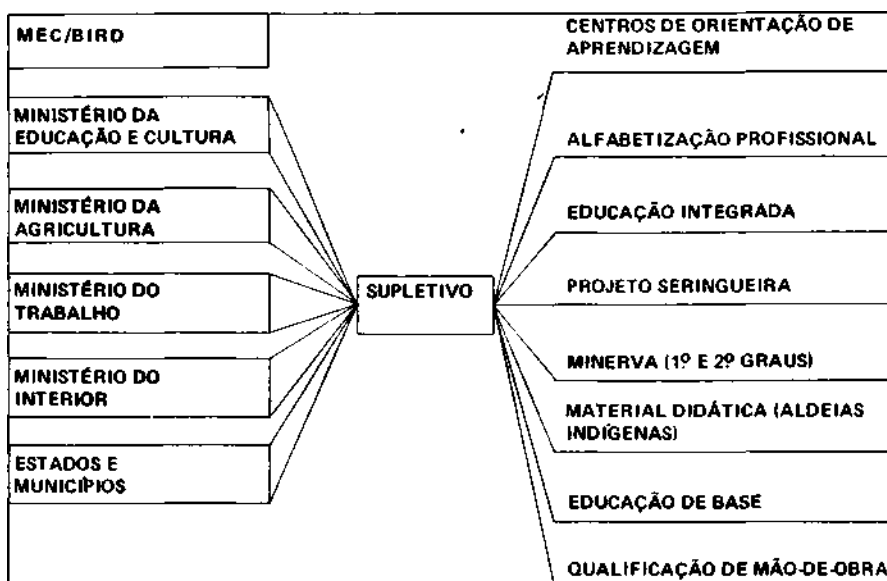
MEC/BIRD

MINISTÉRIO DA EDUCAÇÃO E CULTURA

MINISTÉRIO DA AGRICULTURA

MINISTÉRIO DO TRABALHO

MINISTÉRIO DO INTERIOR

ESTADOS E MUNICÍPIOS

SUPLETIVO

CENTROS DE ORIENTAÇÃO DE APRENDIZAGEM

ALFABETIZAÇÃO PROFISSIONAL

EDUCAÇÃO INTEGRADA

PROJETO SERINGUEIRA

MINERVA (1º E 2º GRAUS)

MATERIAL DIDÁTICA (ALDEIAS INDÍGENAS)

EDUCAÇÃO DE BASE

QUALIFICAÇÃO DE MÃO-DE-OBRA